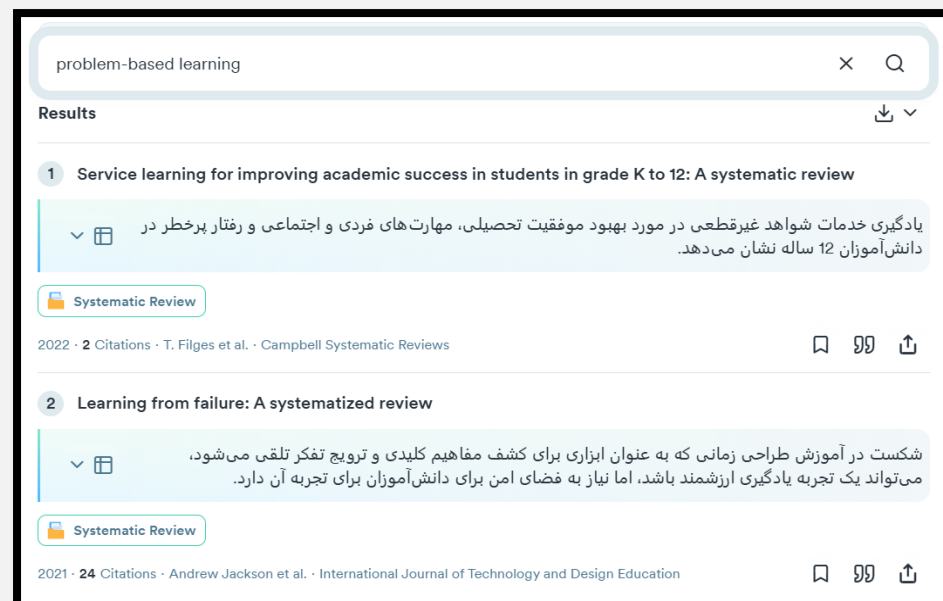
problem-based learning

Results

1 Service learning for improving academic success in students in grade K to 12: A systematic review

یادگیری خدمات شواهد غیرقطعی در مورد بهبود موفقیت تحصیلی، مهارت‌های فردی و اجتماعی و رفتار پرخطر در دانش‌آموزان 12 ساله نشان می‌دهد.

Systematic Review

2022 · 2 Citations · T. Filges et al. · Campbell Systematic Reviews

2 Learning from failure: A systematized review

شکست در آموزش طراحی زمانی که به عنوان ابزاری برای کشف مفاهیم کلیدی و ترویج تفکر تلقی می‌شود، می‌تواند یک تجربه یادگیری ارزشمند باشد، اما نیاز به فضای امن برای دانش‌آموزان برای تجربه آن دارد.

Systematic Review

2021 · 24 Citations · Andrew Jackson et al. · International Journal of Technology and Design Education